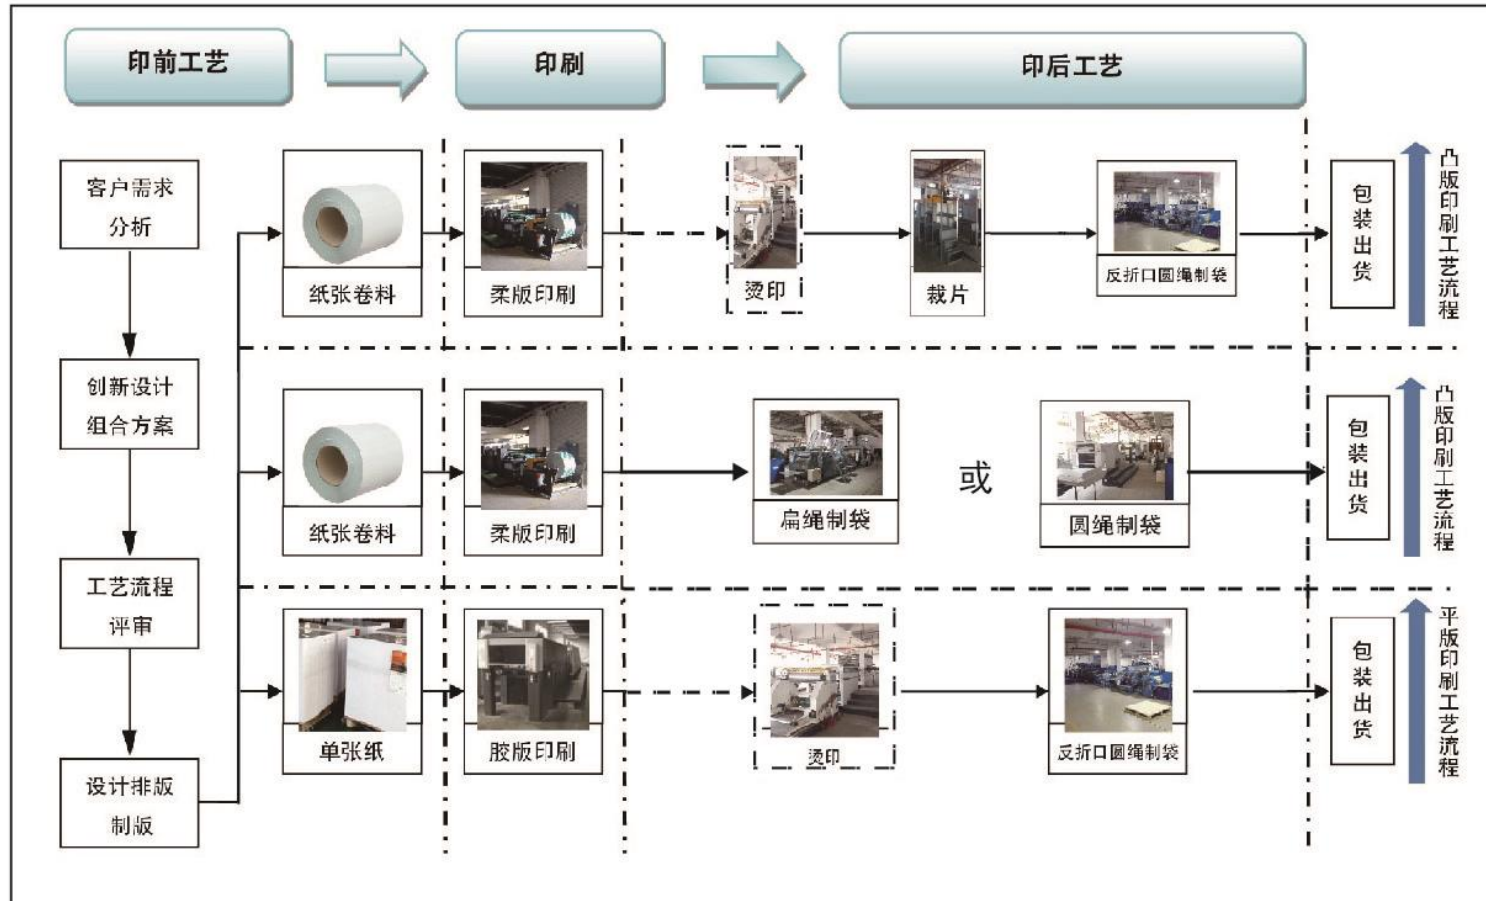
印前工艺

印刷

印后工艺

客户需求分析

创新设计组合方案

工艺流程评审

设计排版制版

纸张卷料

柔版印刷

烫印

裁片

反折口圆绳制袋

包装出货

凸版印刷工艺流程

纸张卷料

柔版印刷

扁绳制袋

或

圆绳制袋

包装出货

凸版印刷工艺流程

单张纸

胶版印刷

烫印

反折口圆绳制袋

包装出货

平版印刷工艺流程